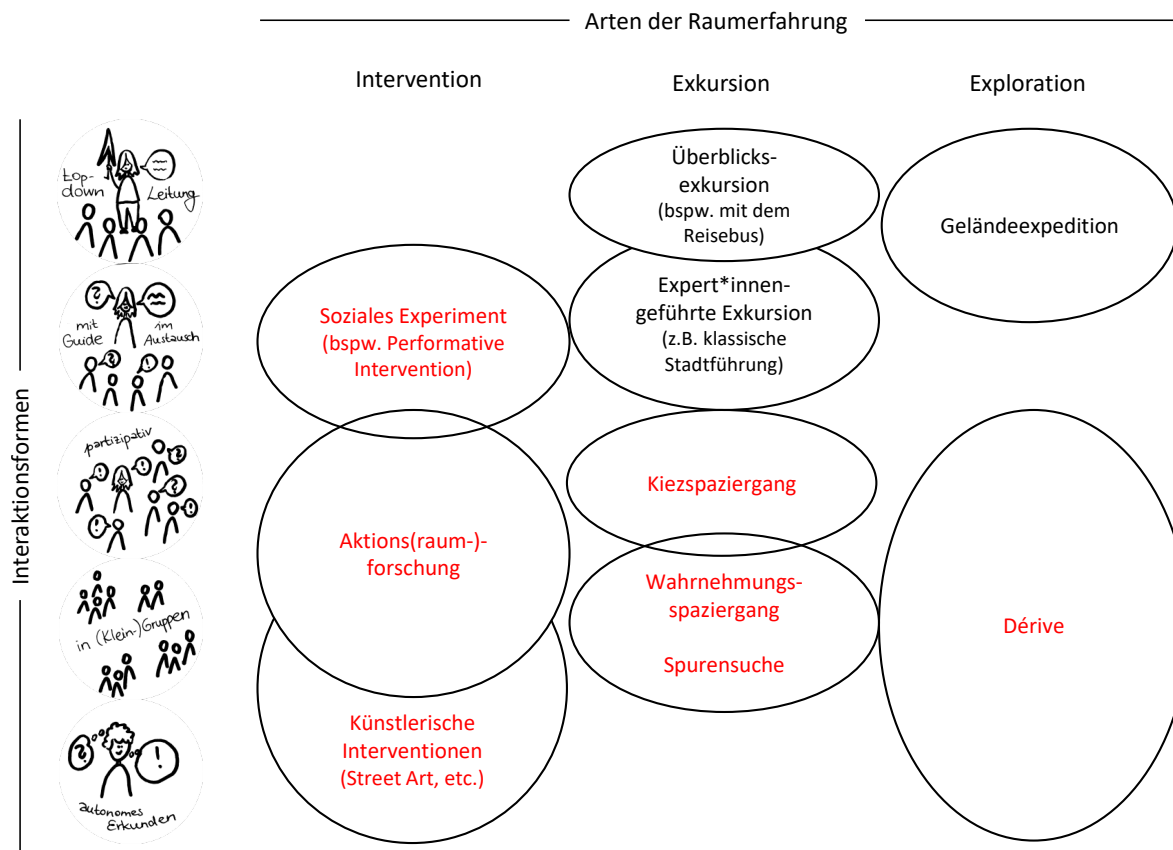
Arten der Raumerfahrung

Intervention

Exkursion

Exploration

Interaktionsformen

top-down Leitung

mit Guide im Austausch

partizipativ

in (Klein-)Gruppen

autonomes Erkunden

Überblicks-exkursion (bspw. mit dem Reisebus)

Geländeexpedition

Soziales Experiment (bspw. Performative Intervention)

Expert*innen-geführte Exkursion (z.B. klassische Stadtführung)

Kiezspaziergang

Aktions(raum-)-forschung

Wahrnehmungs-spaziergang

Spurensuche

Dérive

Künstlerische Interventionen (Street Art, etc.)